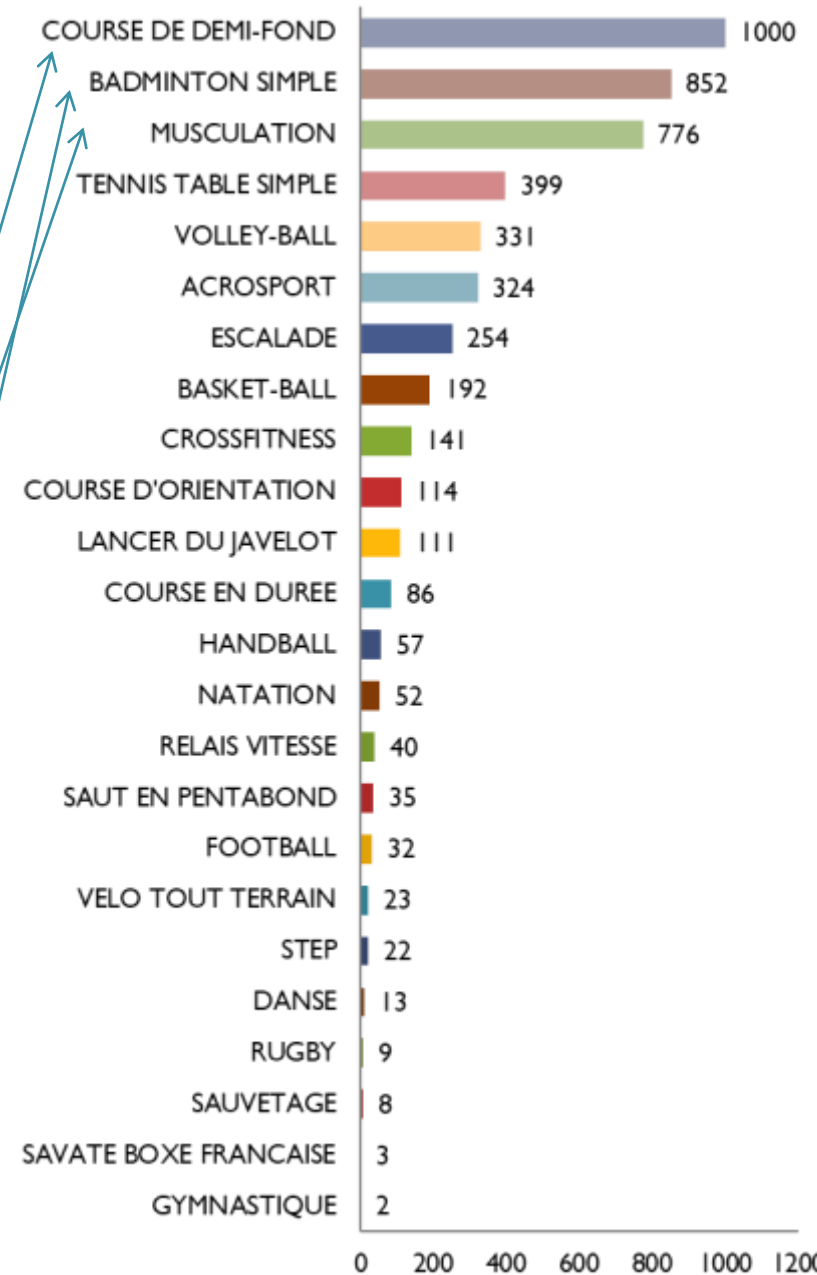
COURSE DE DEMI-FOND 1000
BADMINTON SIMPLE 852
MUSCULATION 776
TENNIS TABLE SIMPLE 399
VOLLEY-BALL 331
ACROSPORT 324
ESCALADE 254
BASKET-BALL 192
CROSSFITNESS 141
COURSE D'ORIENTATION 114
LANCER DU JAVELOT 111
COURSE EN DUREE 86
HANDBALL 57
NATATION 52
RELAIS VITESSE 40
SAUT EN PENTABOND 35
FOOTBALL 32
VELO TOUT TERRAIN 23
STEP 22
DANSE 13
RUGBY 9
SAUVETAGE 8
SAVATE BOXE FRANCAISE 3
GYMNASTIQUE 2

0 200 400 600 800 1000 1200